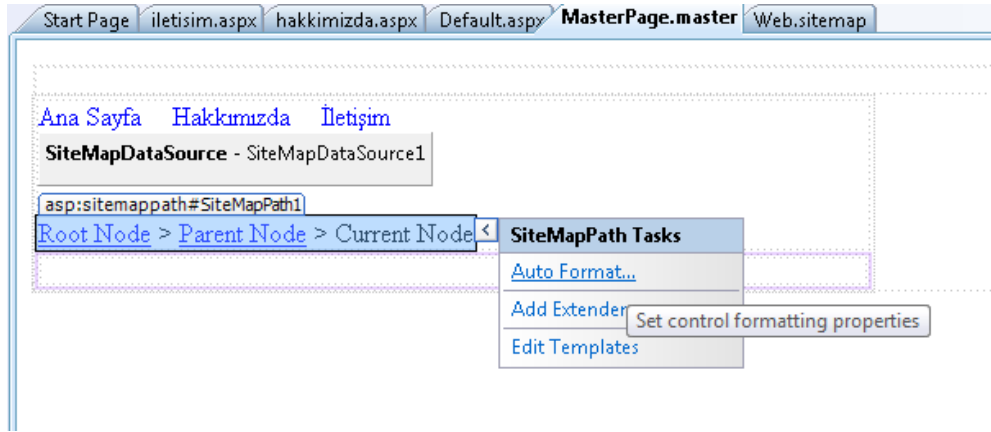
Start Page | iletisim.aspx | hakkimizda.aspx | Default.aspx | MasterPage.master | Web.sitemap

Ana Sayfa Hakkımızda İletişim

SiteMapDataSource - SiteMapDataSource1

asp:sitemappath#SiteMapPath1

Root Node > Parent Node > Current Node

SiteMapPath Tasks

Auto Format...

Add Extender

Set control formatting properties

Edit Templates